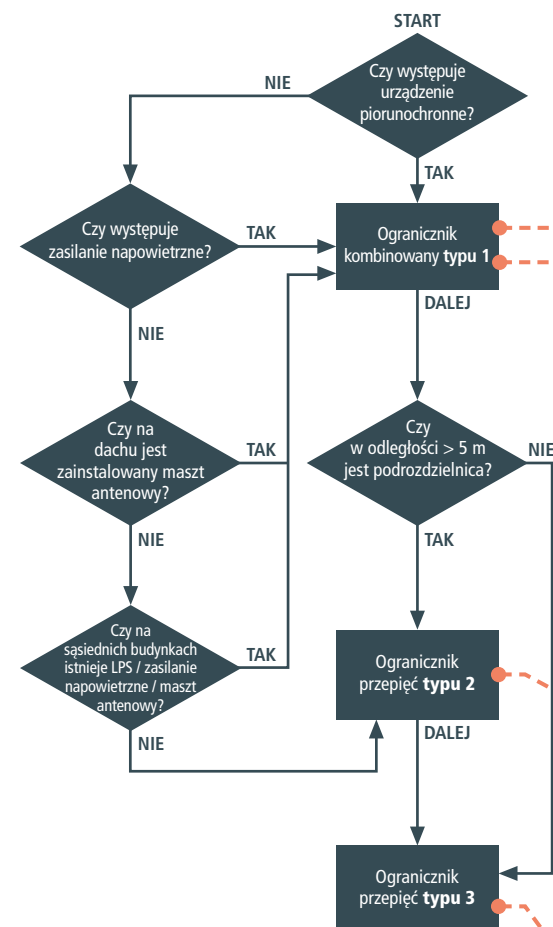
START

Czy występuje urządzenie piorunochronne?

NIE

TAK

Czy występuje zasilanie napowietrzne?

TAK

Ogranicznik kombinowany **typu 1**

NIE

DALEJ

Czy na dachu jest zainstalowany maszt antenowy?

TAK

Czy w odległości > 5 m jest podrozdzielnica?

NIE

NIE

TAK

Czy na sąsiednich budynkach istnieje LPS / zasilanie napowietrzne / maszt antenowy?

TAK

Ogranicznik przepięć **typu 2**

NIE

DALEJ

Ogranicznik przepięć **typu 3**